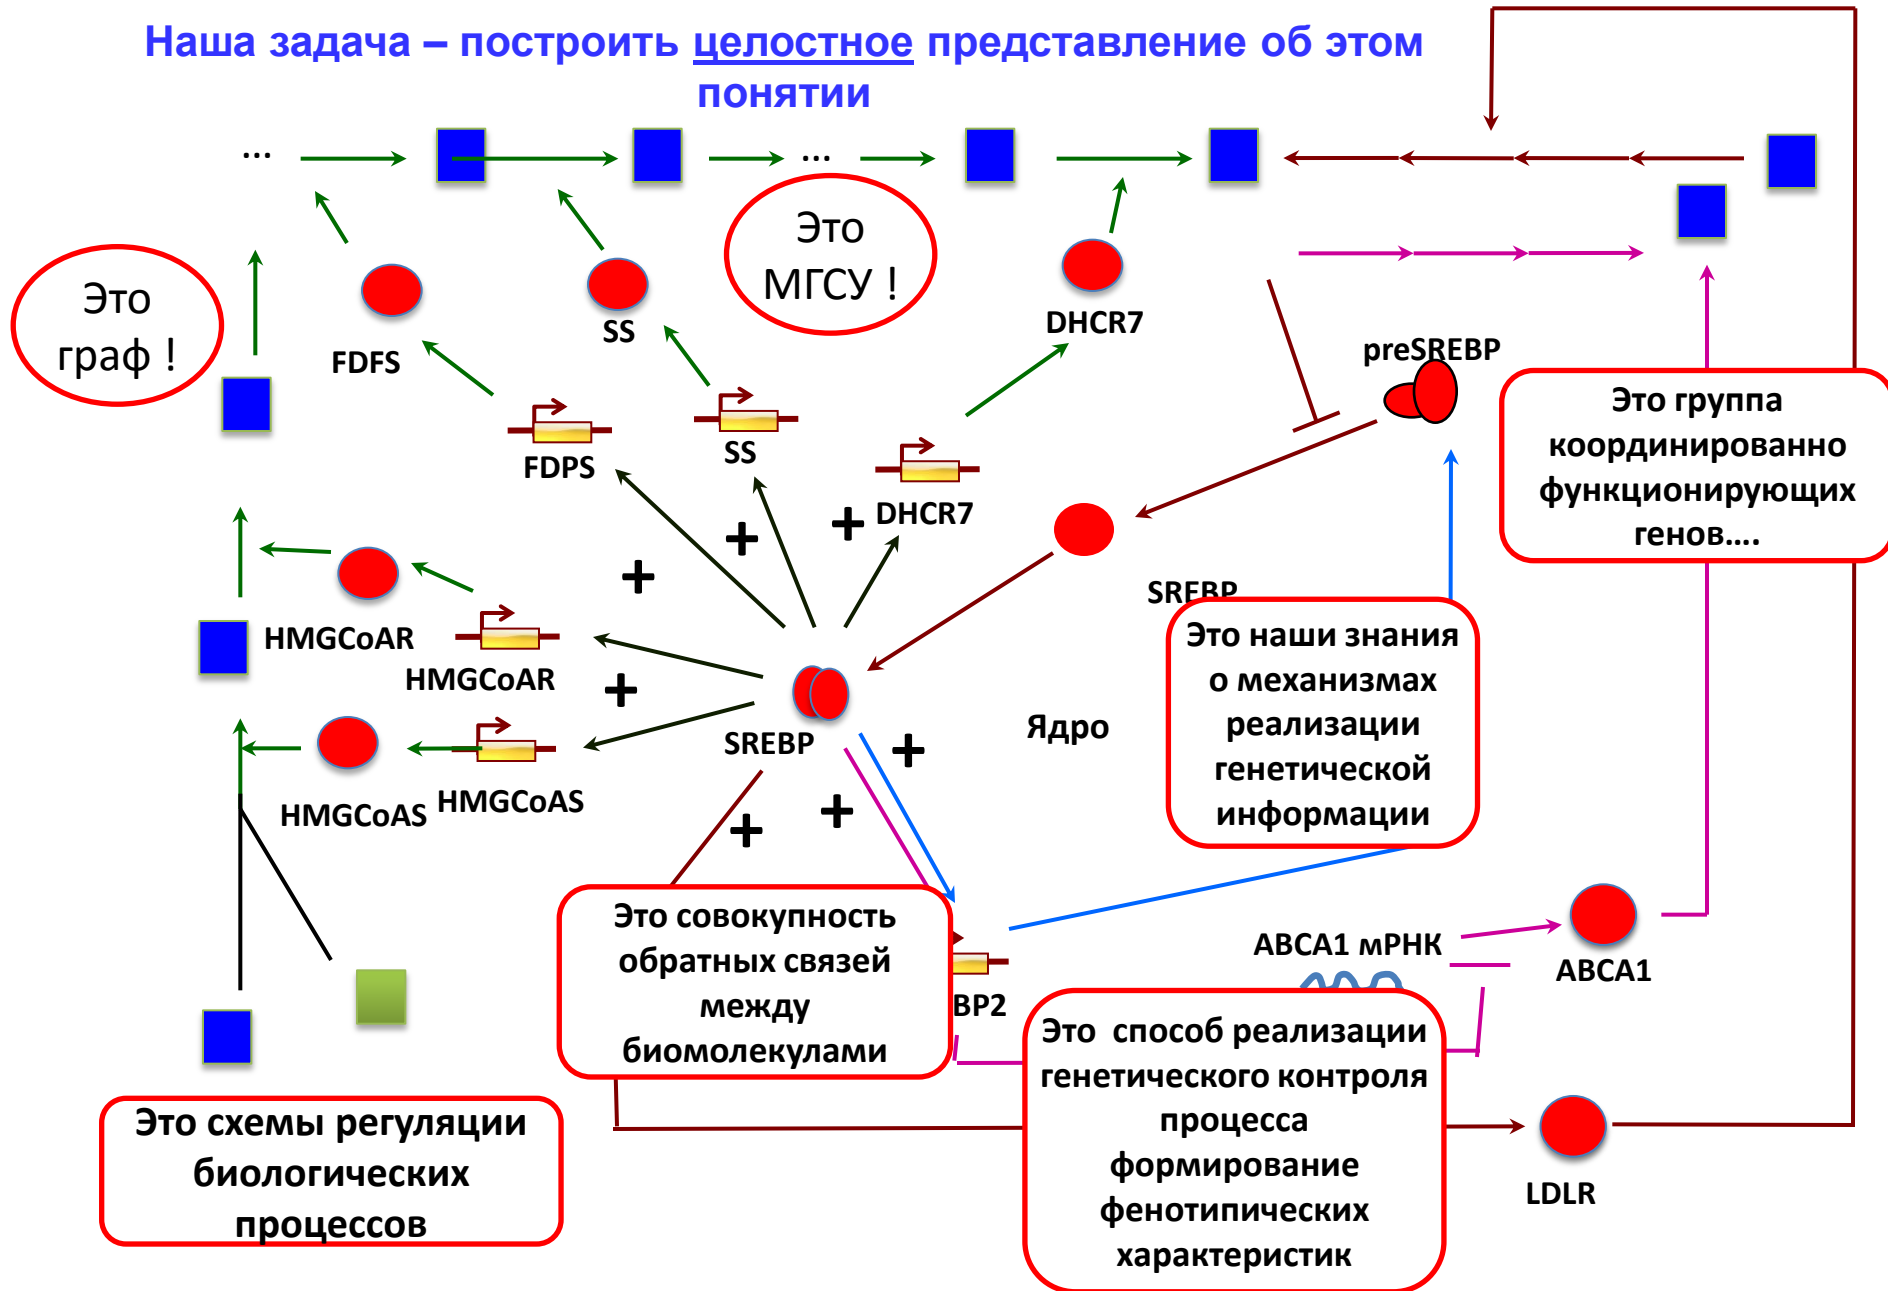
Наша задача – построить целостное представление об этом понятии

...

...

Это граф !

Это МГСУ !

FDFS

SS

DHCR7

preSREBP

Это группа координированно функционирующих генов....

FDPS

SS

DHCR7

+

+

+

+

SREBP

Это наши знания о механизмах реализации генетической информации

HMGCoAR

HMGCoAR

+

SREBP

Ядро

HMGCoAS

HMGCoAS

+

+

+

Это совокупность обратных связей между биомолекулами

BP2

ABCA1 мРНК

ABCA1

Это способ реализации генетического контроля процесса формирование фенотипических характеристик

LDLR

Это схемы регуляции биологических процессов